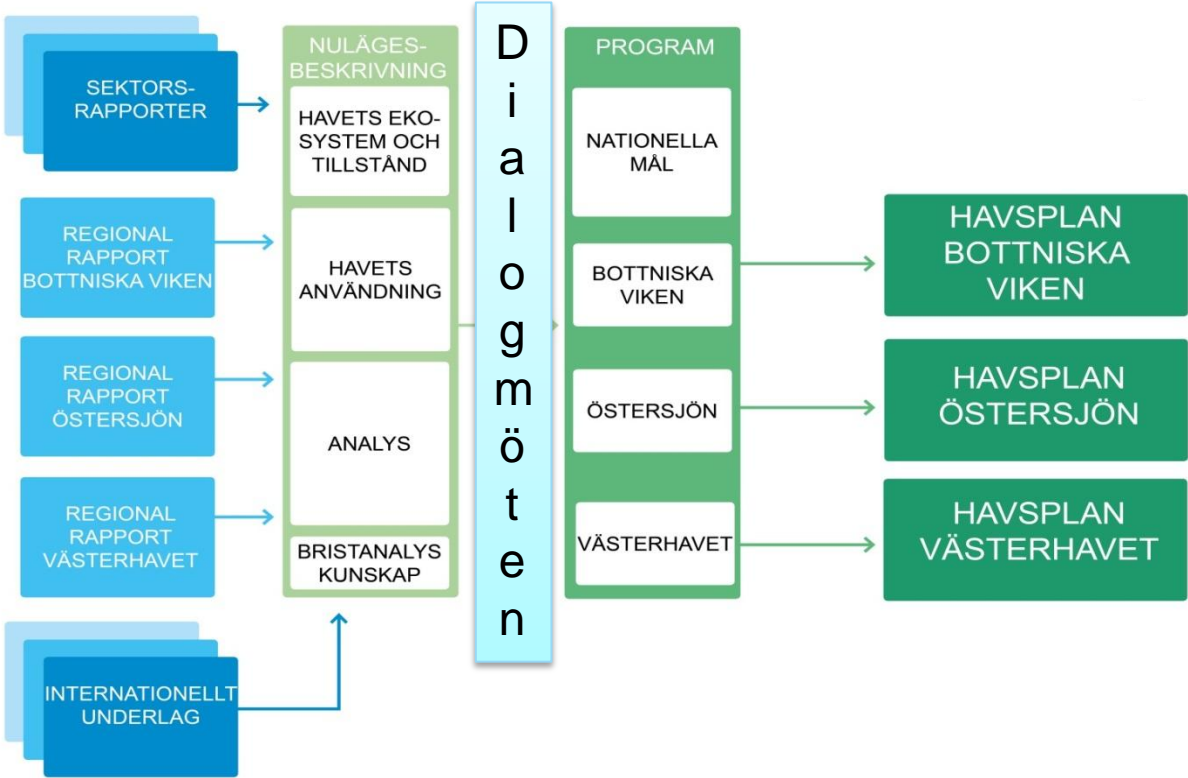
SEKTORS-RAPPORTER

REGIONAL RAPPORT BOTTNISKA VIKEN

REGIONAL RAPPORT ÖSTERSJÖN

REGIONAL RAPPORT VÄSTERHAVET

INTERNATIONELLT UNDERLAG

NULÄGES-BESKRIVNING

HAVETS EKO-SYSTEM OCH TILLSTÅND

HAVETS ANVÄNDNING

ANALYS

BRISTANALYS KUNSKAP

Dialogmöten

PROGRAM

NATIONELLA MÅL

BOTTNISKA VIKEN

ÖSTERSJÖN

VÄSTERHAVET

HAVSPLAN BOTTNISKA VIKEN

HAVSPLAN ÖSTERSJÖN

HAVSPLAN VÄSTERHAVET